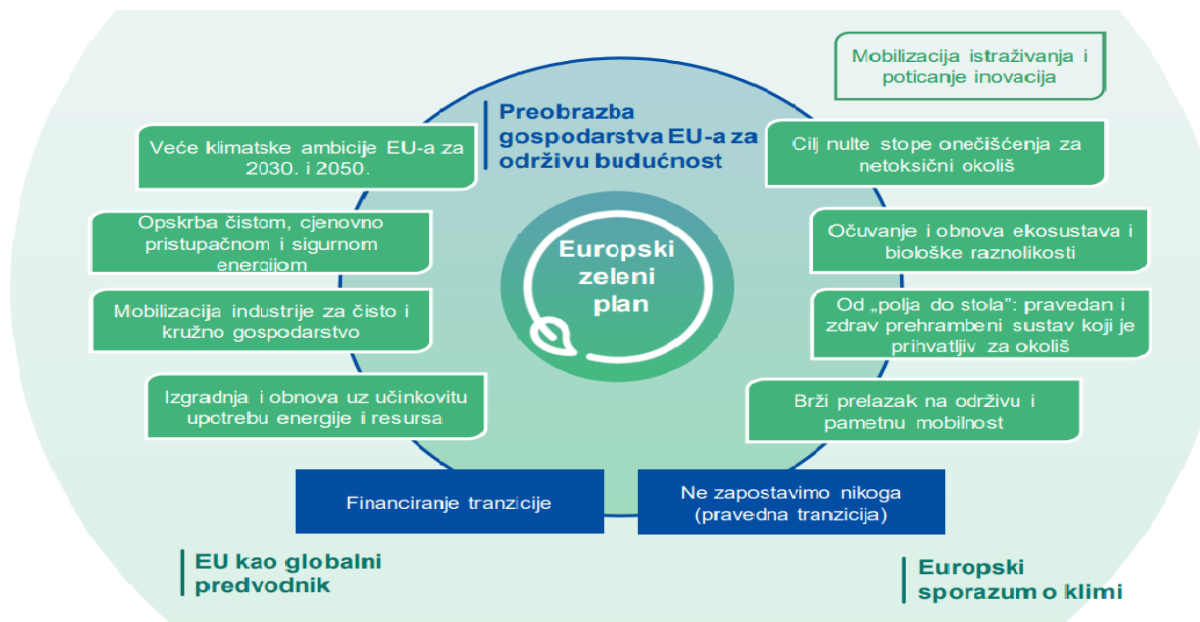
Mobilizacija istraživanja i poticanje inovacija

Preobrazba gospodarstva EU-a za održivu budućnost

Veće klimatske ambicije EU-a za 2030. i 2050.

Cilj nulte stope onečišćenja za netoksični okoliš

Opskrba čistom, cjenovno pristupačnom i sigurnom energijom

Europski zeleni plan

Očuvanje i obnova ekosustava i biološke raznolikosti

Mobilizacija industrije za čisto i kružno gospodarstvo

Od „polja do stola": pravedan i zdrav prehrambeni sustav koji je prihvatljiv za okoliš

Izgradnja i obnova uz učinkovitu upotrebu energije i resursa

Brži prelazak na održivu i pametnu mobilnost

Financiranje tranzicije

Ne zapostavimo nikoga (pravedna tranzicija)

EU kao globalni predvodnik

Europski sporazum o klimi